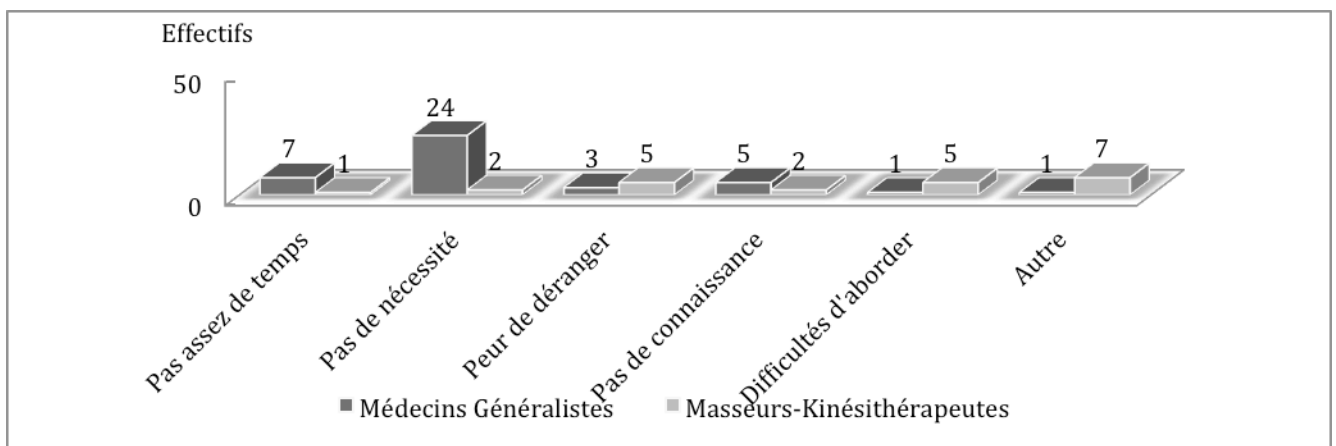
Effectifs

50

0

7 1

24 2

3 5

5 2

1 5

1 7

Pas assez de temps

Pas de nécessité

Peur de déranger

Pas de connaissance

Difficultés d'aborder

Autre

Médecins Généralistes

Masseurs-Kinésithérapeutes